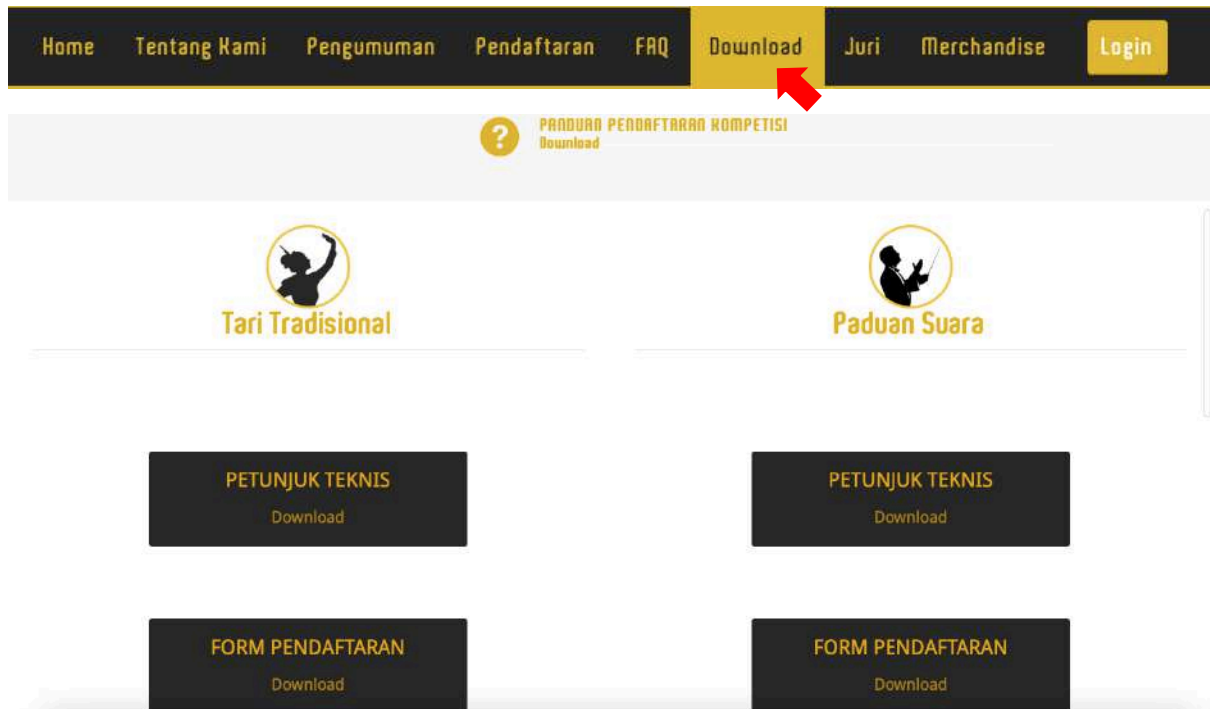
Home Tentang Kami Pengumuman Pendaftaran FAQ Download Juri Merchandise Login

PANDUAN PENDAFTARAN KOMPETISI
Download

Tari Tradisional

Paduan Suara

PETUNJUK TEKNIS
Download

PETUNJUK TEKNIS
Download

FORM PENDAFTARAN
Download

FORM PENDAFTARAN
Download